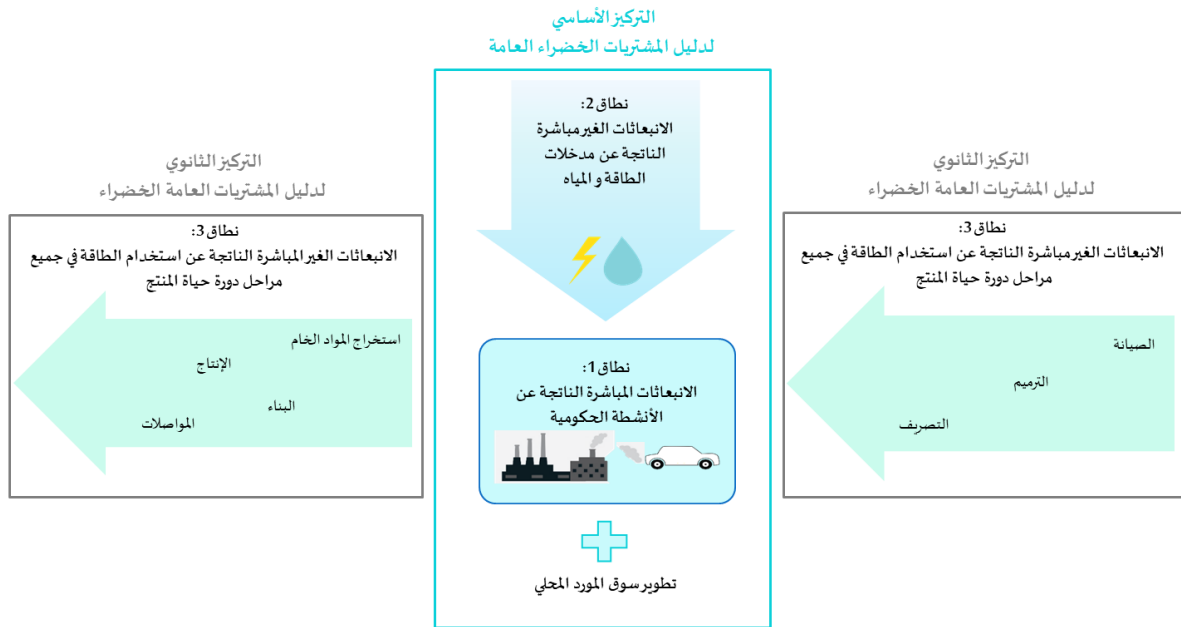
التركيز الأساسي
لدليل المشتريات الخضراء العامة

التركيز الثانوي
لدليل المشتريات العامة الخضراء

نطاق 3:
الانبعاثات الغيرمباشرة الناتجة عن استخدام الطاقة في جميع مراحل دورة حياة المنتج

الصيانة
الترميم
التصريف

نطاق 2:
الانبعاثات الغيرمباشرة الناتجة عن مدخلات الطاقة و المياه

نطاق 1:
الانبعاثات المباشرة الناتجة عن الأنشطة الحكومية

تطوير سوق المورد المحلي

التركيز الثانوي
لدليل المشتريات العامة الخضراء

نطاق 3:
الانبعاثات الغيرمباشرة الناتجة عن استخدام الطاقة في جميع مراحل دورة حياة المنتج

استخراج المواد الخام
الإنتاج
البناء
المواصلات